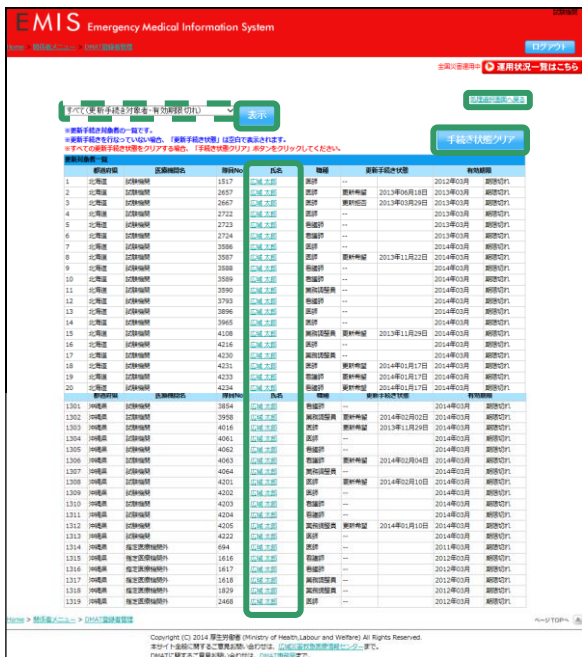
EMIS Emergency Medical Information System

ログアウト

Home > 関係者メニュー > DMAT登録者管理

全国災害運用中 運用状況一覧はこちら

すべて(更新手続き対象者＋有効期限切れ) 表示

試験機関情報へ戻る

※更新手続き対象者の一覧です。
※更新手続きを行なっていない場合、「更新手続き状態」は空白で表示されます。
※すべての更新手続き状態をクリアする場合、「手続き状態クリア」ボタンをクリックしてください。

手続き状態クリア

更新対象者一覧

| | 都道府県 | 医療機関名 | 隊員No | 氏名 | 職種 | 更新手続き状態 | | 有効期限 | |
|---|---|---|---|---|---|---|---|---|---|
| 1 | 北海道 | 試験機関 | 1517 | 広域 太郎 | 医師 | -- | | 2012年03月 | 期限切れ |
| 2 | 北海道 | 試験機関 | 2657 | 広域 太郎 | 医師 | 更新希望 | 2013年06月18日 | 2013年03月 | 期限切れ |
| 3 | 北海道 | 試験機関 | 2667 | 広域 太郎 | 医師 | 更新拒否 | 2013年03月29日 | 2013年03月 | 期限切れ |
| 4 | 北海道 | 試験機関 | 2722 | 広域 太郎 | 医師 | -- | | 2013年03月 | 期限切れ |
| 5 | 北海道 | 試験機関 | 2723 | 広域 太郎 | 看護師 | -- | | 2013年03月 | 期限切れ |
| 6 | 北海道 | 試験機関 | 2724 | 広域 太郎 | 看護師 | -- | | 2013年03月 | 期限切れ |
| 7 | 北海道 | 試験機関 | 3586 | 広域 太郎 | 医師 | -- | | 2014年03月 | 期限切れ |
| 8 | 北海道 | 試験機関 | 3587 | 広域 太郎 | 医師 | 更新希望 | 2013年11月22日 | 2014年03月 | 期限切れ |
| 9 | 北海道 | 試験機関 | 3588 | 広域 太郎 | 看護師 | -- | | 2014年03月 | 期限切れ |
| 10 | 北海道 | 試験機関 | 3589 | 広域 太郎 | 看護師 | -- | | 2014年03月 | 期限切れ |
| 11 | 北海道 | 試験機関 | 3590 | 広域 太郎 | 業務調整員 | -- | | 2014年03月 | 期限切れ |
| 12 | 北海道 | 試験機関 | 3793 | 広域 太郎 | 看護師 | -- | | 2014年03月 | 期限切れ |
| 13 | 北海道 | 試験機関 | 3896 | 広域 太郎 | 医師 | -- | | 2014年03月 | 期限切れ |
| 14 | 北海道 | 試験機関 | 3965 | 広域 太郎 | 医師 | -- | | 2014年03月 | 期限切れ |
| 15 | 北海道 | 試験機関 | 4108 | 広域 太郎 | 業務調整員 | 更新希望 | 2013年11月29日 | 2014年03月 | 期限切れ |
| 16 | 北海道 | 試験機関 | 4216 | 広域 太郎 | 医師 | -- | | 2014年03月 | 期限切れ |
| 17 | 北海道 | 試験機関 | 4230 | 広域 太郎 | 看護師 | -- | | 2014年03月 | 期限切れ |
| 18 | 北海道 | 試験機関 | 4231 | 広域 太郎 | 医師 | 更新希望 | 2014年01月17日 | 2014年03月 | 期限切れ |
| 19 | 北海道 | 試験機関 | 4233 | 広域 太郎 | 業務調整員 | 更新希望 | 2014年01月17日 | 2014年03月 | 期限切れ |
| 20 | 北海道 | 試験機関 | 4234 | 広域 太郎 | 看護師 | 更新希望 | 2014年01月17日 | 2014年03月 | 期限切れ |
| | 都道府県 | 医療機関名 | 隊員No | 氏名 | 職種 | 更新手続き状態 | | 有効期限 | |
| 1301 | 沖縄県 | 試験機関 | 3854 | 広域 太郎 | 看護師 | -- | | 2014年03月 | 期限切れ |
| 1302 | 沖縄県 | 試験機関 | 3958 | 広域 太郎 | 業務調整員 | 更新希望 | 2014年02月02日 | 2014年03月 | 期限切れ |
| 1303 | 沖縄県 | 試験機関 | 4016 | 広域 太郎 | 医師 | 更新希望 | 2013年11月29日 | 2014年03月 | 期限切れ |
| 1304 | 沖縄県 | 試験機関 | 4061 | 広域 太郎 | 医師 | -- | | 2014年03月 | 期限切れ |
| 1305 | 沖縄県 | 試験機関 | 4062 | 広域 太郎 | 看護師 | -- | | 2014年03月 | 期限切れ |
| 1306 | 沖縄県 | 試験機関 | 4063 | 広域 太郎 | 看護師 | 更新希望 | 2014年02月04日 | 2014年03月 | 期限切れ |
| 1307 | 沖縄県 | 試験機関 | 4064 | 広域 太郎 | 業務調整員 | -- | | 2014年03月 | 期限切れ |
| 1308 | 沖縄県 | 試験機関 | 4201 | 広域 太郎 | 業務調整員 | 更新希望 | 2014年02月10日 | 2014年03月 | 期限切れ |
| 1309 | 沖縄県 | 試験機関 | 4202 | 広域 太郎 | 医師 | -- | | 2014年03月 | 期限切れ |
| 1310 | 沖縄県 | 試験機関 | 4203 | 広域 太郎 | 看護師 | -- | | 2014年03月 | 期限切れ |
| 1311 | 沖縄県 | 試験機関 | 4204 | 広域 太郎 | 看護師 | -- | | 2014年03月 | 期限切れ |
| 1312 | 沖縄県 | 試験機関 | 4205 | 広域 太郎 | 業務調整員 | 更新希望 | 2014年01月10日 | 2014年03月 | 期限切れ |
| 1313 | 沖縄県 | 試験機関 | 4222 | 広域 太郎 | 医師 | -- | | 2014年03月 | 期限切れ |
| 1314 | 沖縄県 | 指定医療機関外 | 694 | 広域 太郎 | 医師 | -- | | 2011年03月 | 期限切れ |
| 1315 | 沖縄県 | 指定医療機関外 | 1616 | 広域 太郎 | 看護師 | -- | | 2012年03月 | 期限切れ |
| 1316 | 沖縄県 | 指定医療機関外 | 1617 | 広域 太郎 | 看護師 | -- | | 2012年03月 | 期限切れ |
| 1317 | 沖縄県 | 指定医療機関外 | 1618 | 広域 太郎 | 業務調整員 | -- | | 2012年03月 | 期限切れ |
| 1318 | 沖縄県 | 指定医療機関外 | 1829 | 広域 太郎 | 看護師 | -- | | 2012年03月 | 期限切れ |
| 1319 | 沖縄県 | 指定医療機関外 | 2468 | 広域 太郎 | 医師 | -- | | 2012年03月 | 期限切れ |

Home > 関係者メニュー > DMAT登録者管理

ページTOPへ

Copyright (C) 2014 厚生労働省 (Ministry of Health,Labour and Welfare) All Rights Reserved.
本サイト全般に関するご意見お問い合わせは、広域災害救急医療情報センターまで。
DMATに関するご意見お問い合わせは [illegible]